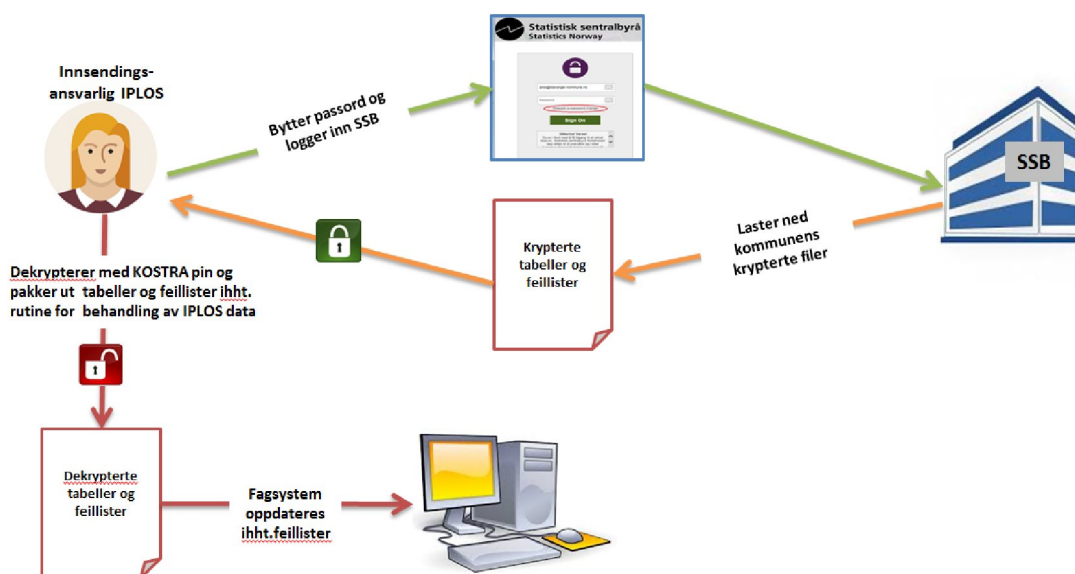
Innsendings-ansvarlig IPLOS

Bytter passord og logger inn SSB

Statistisk sentralbyrå
Statistics Norway

Sign On

SSB

Laster ned kommunens krypterte filer

Krypterte tabeller og feillister

Dekrypterer med KOSTRA pin og pakker ut tabeller og feillister ihht. rutine for behandling av IPLOS data

Dekrypterte tabeller og feillister

Fagsystem oppdateres ihht.feillister